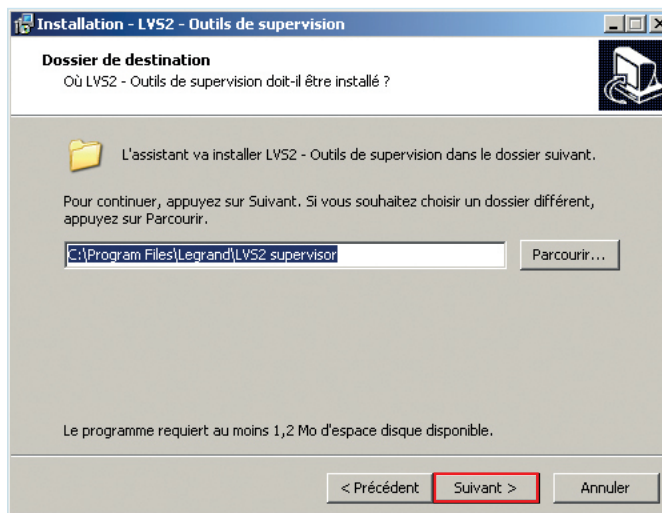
Installation - LVS2 - Outils de supervision

Dossier de destination
Où LVS2 - Outils de supervision doit-il être installé ?

L'assistant va installer LVS2 - Outils de supervision dans le dossier suivant.

Pour continuer, appuyez sur Suivant. Si vous souhaitez choisir un dossier différent, appuyez sur Parcourir.

C:\Program Files\Legrand\LVS2 supervisor

Parcourir...

Le programme requiert au moins 1,2 Mo d'espace disque disponible.

< Précédent
Suivant >
Annuler